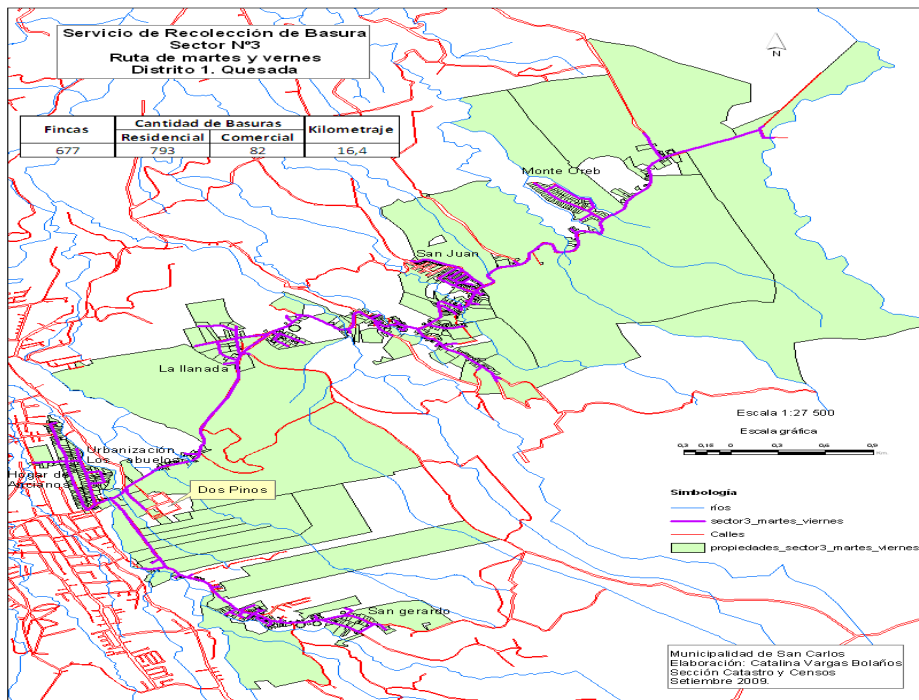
Servicio de Recolección de Basura
Sector Nº3
Ruta de martes y vernes
Distrito 1. Quesada

| Fincas | Cantidad de Basuras | | Kilometraje |
|---|---|---|---|
| | Residencial | Comercial | |
| 677 | 793 | 82 | 16,4 |

N

Monte Oreb

San Juan

La llanada

Urbanización Los abuelos

Hogar de Ancianos

Dos Pinos

San gerardo

Escala 1:27 500

Escala gráfica

0,3 0,15 0 0,3 0,6 0,9

Simbología

ríos

sector3_martes_viernes

Calles

propiedades_sector3_martes_viernes

Municipalidad de San Carlos
Elaboración: Catalina Vargas Bolaños
Sección Catastro y Censos
Setiembre 2009.